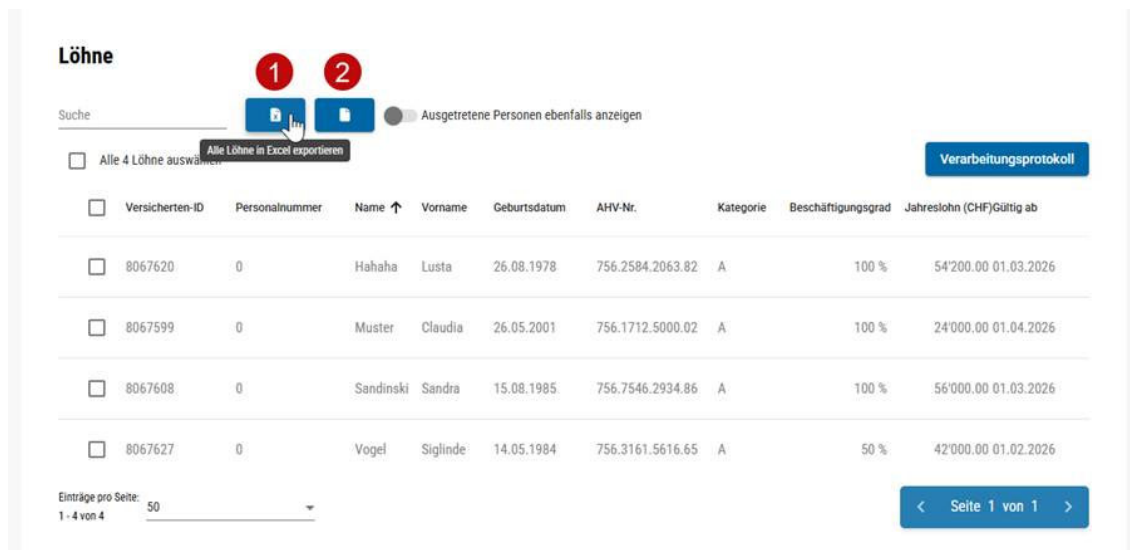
Löhne

1 2

Suche

Ausgetretene Personen ebenfalls anzeigen

Alle 4 Löhne auswä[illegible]

Alle Löhne in Excel exportieren

Verarbeitungsprotokoll

| | Versicherten-ID | Personalnummer | Name ↑ | Vorname | Geburtsdatum | AHV-Nr. | Kategorie | Beschäftigungsgrad | Jahreslohn (CHF) | Gültig ab |
|---|---|---|---|---|---|---|---|---|---|---|
| | 8067620 | 0 | Hahaha | Lusta | 26.08.1978 | 756.2584.2063.82 | A | 100 % | 54'200.00 | 01.03.2026 |
| | 8067599 | 0 | Muster | Claudia | 26.05.2001 | 756.1712.5000.02 | A | 100 % | 24'000.00 | 01.04.2026 |
| | 8067608 | 0 | Sandinski | Sandra | 15.08.1985 | 756.7546.2934.86 | A | 100 % | 56'000.00 | 01.03.2026 |
| | 8067627 | 0 | Vogel | Siglinde | 14.05.1984 | 756.3161.5616.65 | A | 50 % | 42'000.00 | 01.02.2026 |

Einträge pro Seite: 50
1 - 4 von 4

< Seite 1 von 1 >